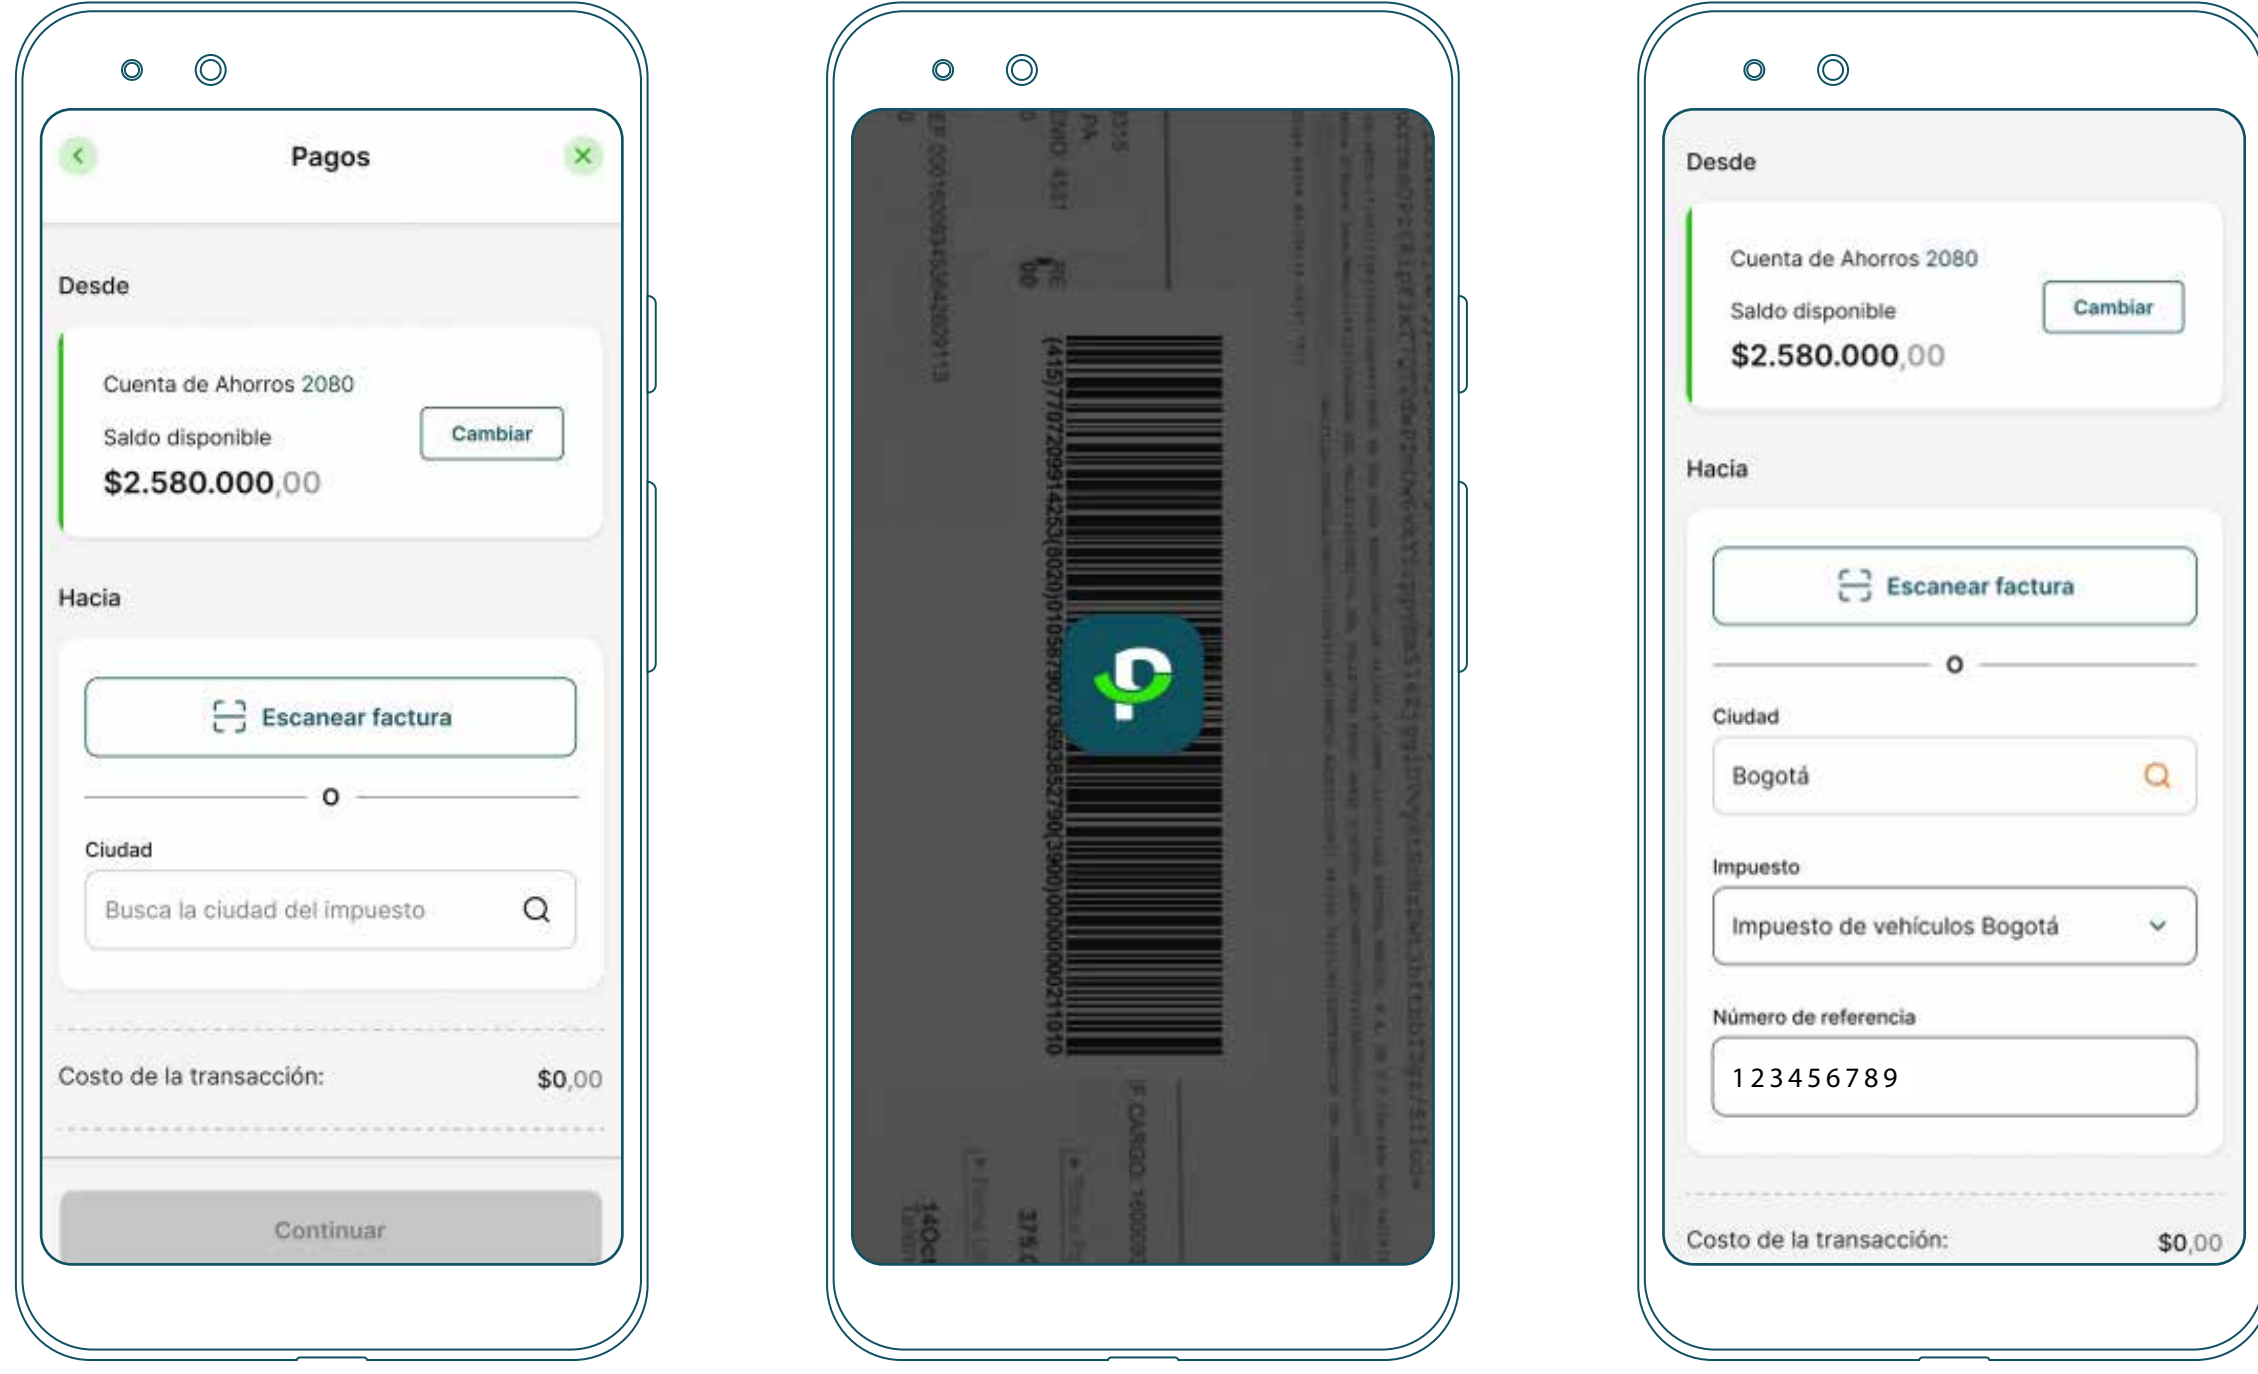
Pagos

Desde

Cuenta de Ahorros 2080

Saldo disponible

$2.580.000,00

Cambiar

Hacia

Escanear factura

O

Ciudad

Busca la ciudad del impuesto

Costo de la transacción: $0,00

Continuar

(415)7707209914253(8020)010587907036 3652790(3900)000000021 1010

Desde

Cuenta de Ahorros 2080

Saldo disponible

$2.580.000,00

Cambiar

Hacia

Escanear factura

O

Ciudad

Bogotá

Impuesto

Impuesto de vehículos Bogotá

Número de referencia

123456789

Costo de la transacción: $0,00